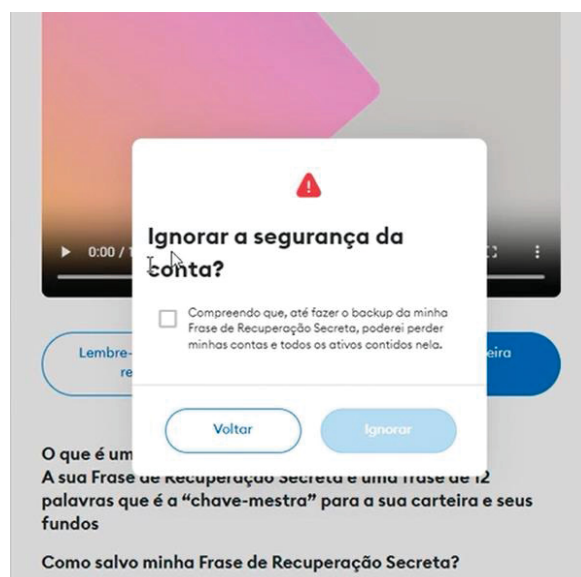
0:00 / 1

Ignorar a segurança da conta?

Compreendo que, até fazer o backup da minha Frase de Recuperação Secreta, poderei perder minhas contas e todos os ativos contidos nela.

Voltar

Ignorar

Lembre-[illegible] re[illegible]

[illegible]eira

O que é um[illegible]
A sua Frase de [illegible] é uma frase de 12 palavras que é a “chave-mestra” para a sua carteira e seus fundos

Como salvo minha Frase de Recuperação Secreta?